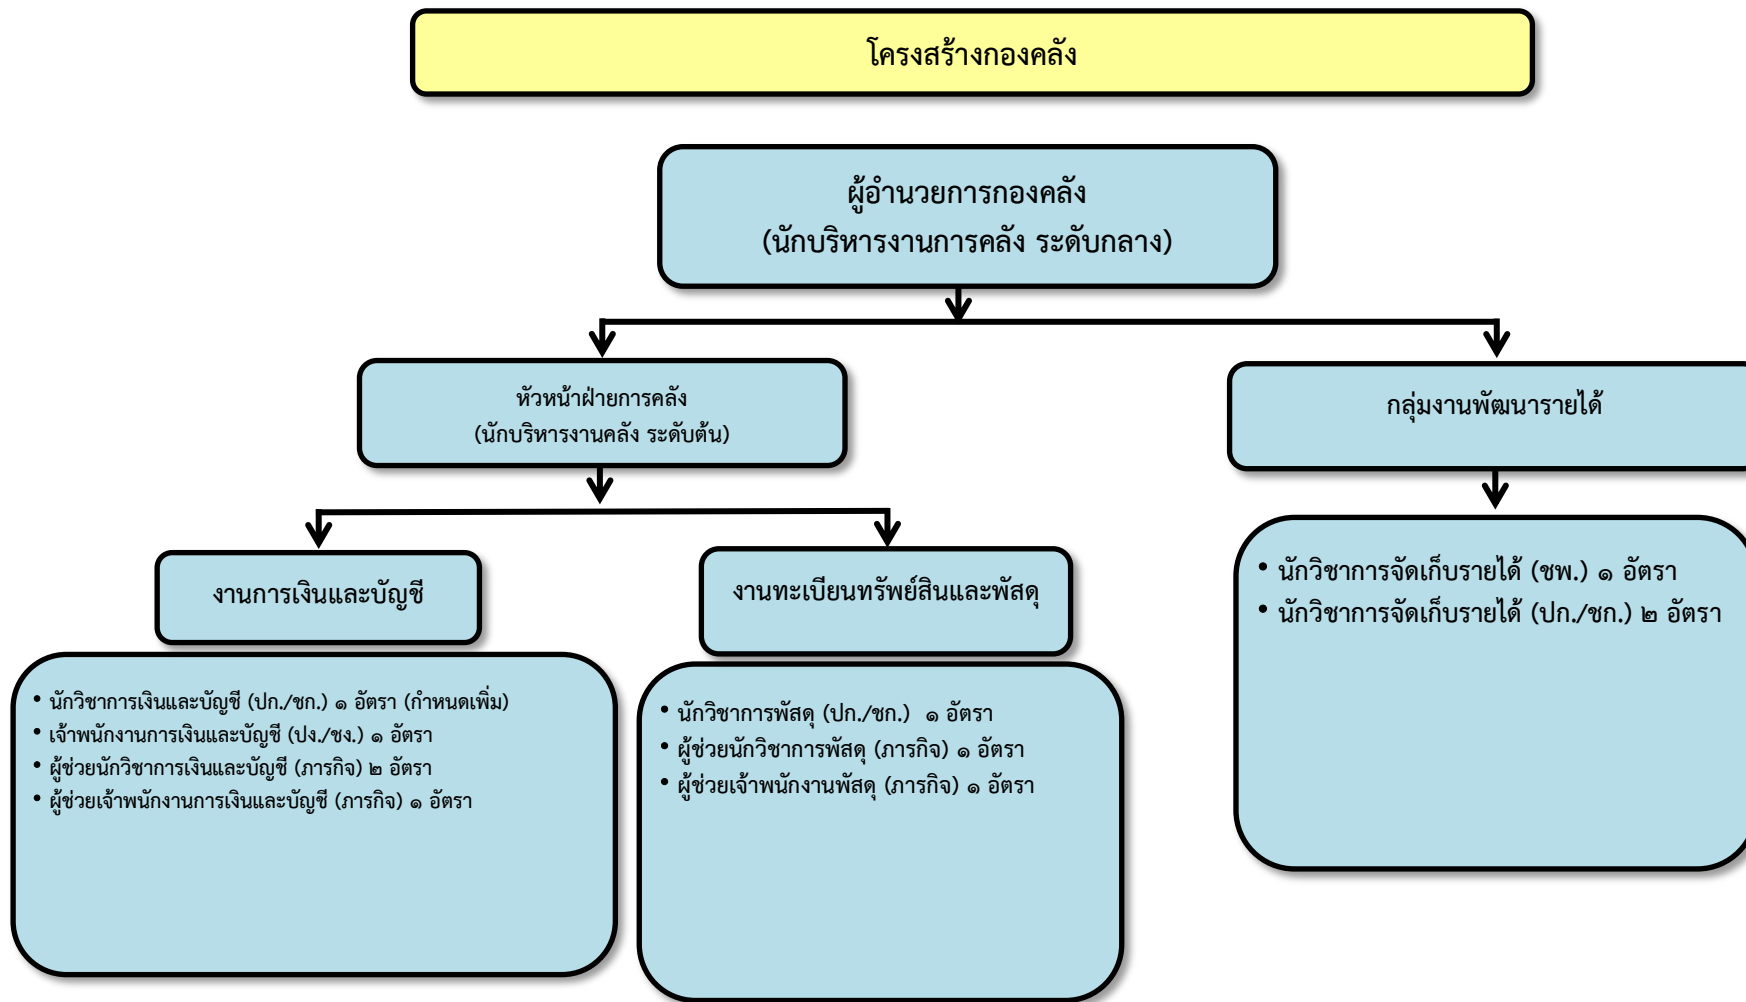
โครงสร้างกองคลัง

ผู้อำนวยการกองคลัง
(นักบริหารงานการคลัง ระดับกลาง)

หัวหน้าฝ่ายการคลัง
(นักบริหารงานคลัง ระดับต้น)

กลุ่มงานพัฒนารายได้

งานการเงินและบัญชี

งานทะเบียนทรัพย์สินและพัสดุ

• นักวิชาการจัดเก็บรายได้ (ชพ.) ๑ อัตรา
• นักวิชาการจัดเก็บรายได้ (ปก./ชก.) ๒ อัตรา

• นักวิชาการเงินและบัญชี (ปก./ชก.) ๑ อัตรา (กำหนดเพิ่ม)
• เจ้าพนักงานการเงินและบัญชี (ปง./ชง.) ๑ อัตรา
• ผู้ช่วยนักวิชาการเงินและบัญชี (ภารกิจ) ๒ อัตรา
• ผู้ช่วยเจ้าพนักงานการเงินและบัญชี (ภารกิจ) ๑ อัตรา

• นักวิชาการพัสดุ (ปก./ชก.) ๑ อัตรา
• ผู้ช่วยนักวิชาการพัสดุ (ภารกิจ) ๑ อัตรา
• ผู้ช่วยเจ้าพนักงานพัสดุ (ภารกิจ) ๑ อัตรา